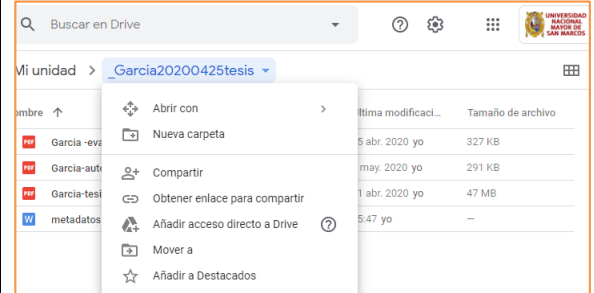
Buscar en Drive

UNIVERSIDAD NACIONAL MAYOR DE SAN MARCOS

Mi unidad > _Garcia20200425tesis

ombre ↑

Garcia -eva
Garcia-auto
Garcia-tesi
metadatos

Abrir con
Nueva carpeta
Compartir
Obtener enlace para compartir
Añadir acceso directo a Drive
Mover a
Añadir a Destacados

última modificaci...
5 abr. 2020 yo
may. 2020 yo
1 abr. 2020 yo
5:47 yo

Tamaño de archivo
327 KB
291 KB
47 MB
—